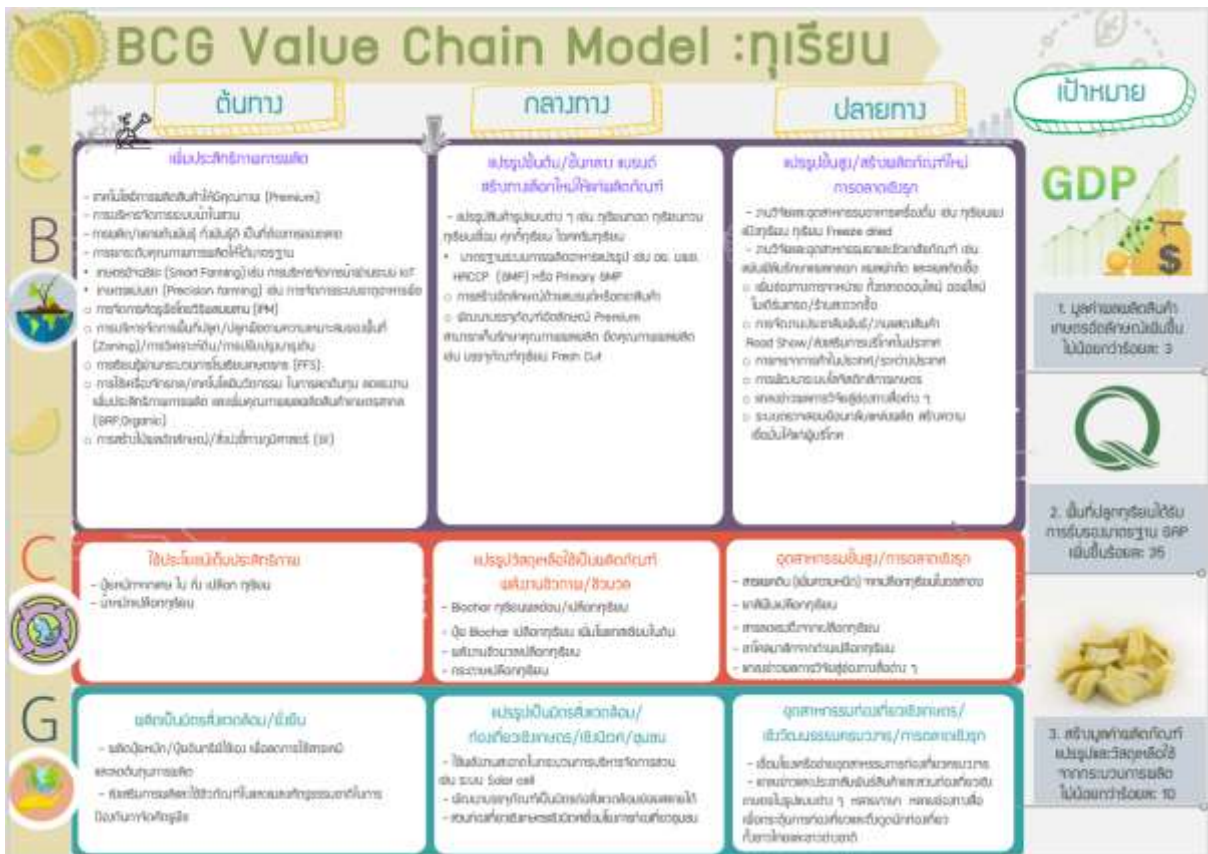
BCG Value Chain Model :ทุเรียน

ต้นทาง

กลางทาง

ปลายทาง

เป้าหมาย

B

C

G

เพิ่มประสิทธิภาพการผลิต

- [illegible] (Premium)
- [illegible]
- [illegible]
- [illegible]
- เกษตรอัจฉริยะ (Smart Farming) เช่น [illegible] IoT
- เกษตรแม่นยำ (Precision farming) เช่น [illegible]
- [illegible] (IPM)
- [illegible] (Zoning)/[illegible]
- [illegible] (FFS)
- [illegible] (GAP/Organic)
- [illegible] (GI)

แปรรูปขั้นต้น/ขั้นกลาง แบรนด์ สร้างทางเลือกใหม่ให้ผลิตภัณฑ์

- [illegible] ทุเรียน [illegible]
- มาตรฐาน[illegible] เช่น อย. มผช. HACCP (GMP) หรือ Primary GMP
- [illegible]
- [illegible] Premium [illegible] Fresh Cut

แปรรูปขั้นสูง/สร้างผลิตภัณฑ์ใหม่ การตลาดเชิงรุก

- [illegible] ทุเรียน Freeze dried
- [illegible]
- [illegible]
- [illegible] Road Show/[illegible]
- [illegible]
- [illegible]
- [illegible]
- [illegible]

ใช้ประโยชน์เต็มประสิทธิภาพ

- ปุ๋ยหมัก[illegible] เปลือก ทุเรียน
- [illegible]เปลือกทุเรียน

แปรรูปวัสดุเหลือใช้เป็นผลิตภัณฑ์ ผลิตภาชนะ/ชีวมวล

- Biochar ทุเรียน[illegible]
- ปุ๋ย Biochar เปลือกทุเรียน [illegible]
- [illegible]เปลือกทุเรียน
- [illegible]เปลือกทุเรียน

อุตสาหกรรมขั้นสูง/การตลาดเชิงรุก

- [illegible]ทุเรียน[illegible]
- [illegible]เปลือกทุเรียน
- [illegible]เปลือกทุเรียน
- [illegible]เปลือกทุเรียน
- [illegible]

ผลิตเป็นมิตรสิ่งแวดล้อม/ยั่งยืน

- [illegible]
- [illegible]

แปรรูปเป็นมิตรสิ่งแวดล้อม/ ท่องเที่ยวเชิงเกษตร/เชิงนิเวศ/ชุมชน

- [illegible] Solar cell
- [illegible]
- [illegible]

อุตสาหกรรมท่องเที่ยวเชิงเกษตร/ เชิงวัฒนธรรมครบวงจร/การตลาดเชิงรุก

- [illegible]
- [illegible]

GDP

1. มูลค่าผลผลิตสินค้าเกษตรอัตลักษณ์เพิ่มขึ้น ไม่น้อยกว่าร้อยละ 3

2. พื้นที่ปลูกทุเรียนได้รับการรับรองมาตรฐาน GAP เพิ่มขึ้นร้อยละ 35

3. สร้างมูลค่าผลิตภัณฑ์แปรรูปและวัสดุเหลือใช้จากกระบวนการผลิต ไม่น้อยกว่าร้อยละ 10